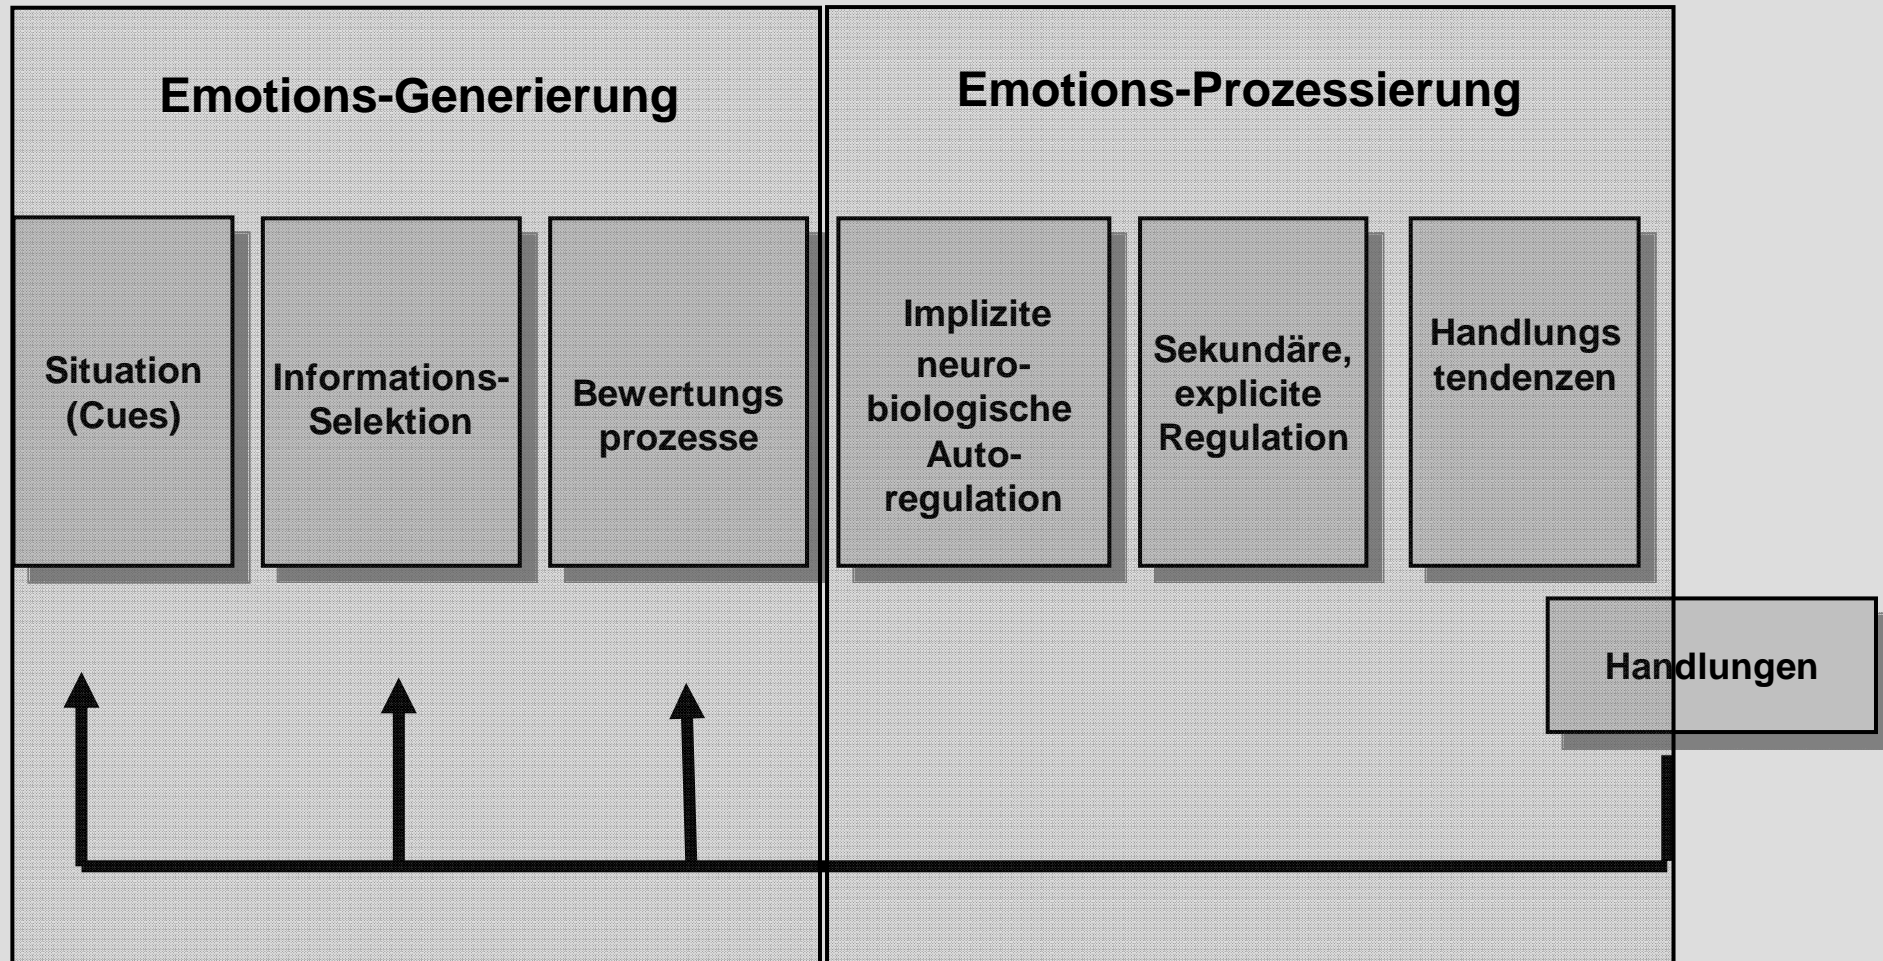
Emotions-Generierung

Emotions-Prozessierung

Situation (Cues)

Informations-Selektion

Bewertungs prozesse

Implizite neuro-biologische Auto-regulation

Sekundäre, explicite Regulation

Handlungs tendenzen

Handlungen